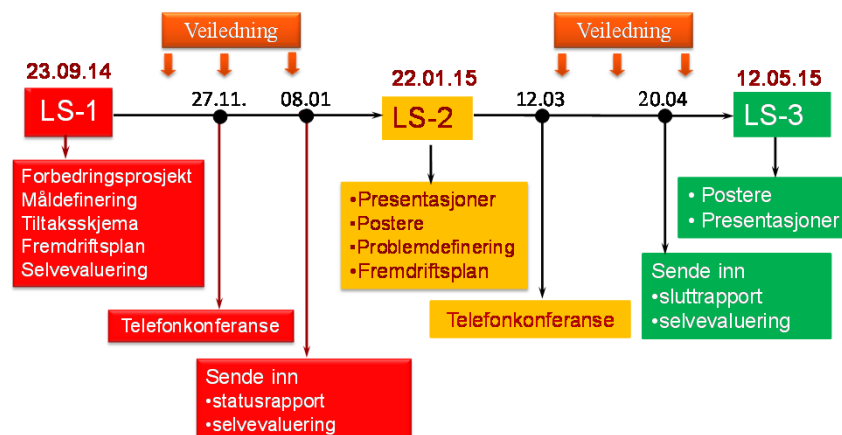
Veiledning

Veiledning

23.09.14

LS-1

27.11.

08.01

22.01.15

LS-2

12.03

20.04

12.05.15

LS-3

Forbedringsprosjekt
Måldefinering
Tiltaksskjema
Fremdriftsplan
Selvevaluering

•Presentasjoner
•Postere
•Problemdefinering
•Fremdriftsplan

• Postere
• Presentasjoner

Sende inn
•sluttrapport
•selvevaluering

Telefonkonferanse

Telefonkonferanse

Sende inn
•statusrapport
•selvevaluering